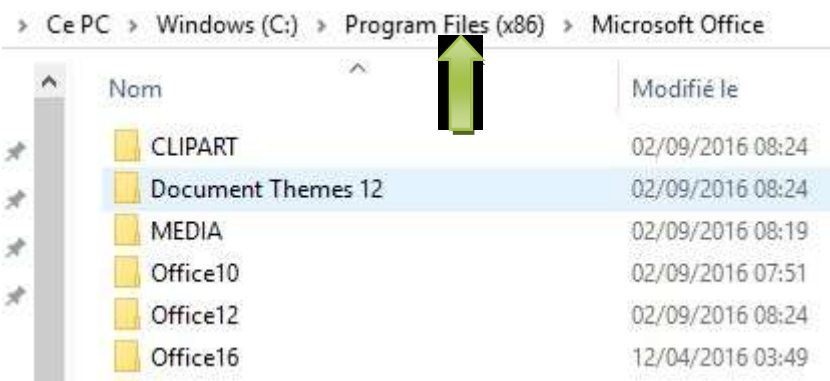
> Ce PC > Windows (C:) > Program Files (x86) > Microsoft Office

| Nom | Modifié le |
|---|---|
| CLIPART | 02/09/2016 08:24 |
| Document Themes 12 | 02/09/2016 08:24 |
| MEDIA | 02/09/2016 08:19 |
| Office10 | 02/09/2016 07:51 |
| Office12 | 02/09/2016 08:24 |
| Office16 | 12/04/2016 03:49 |